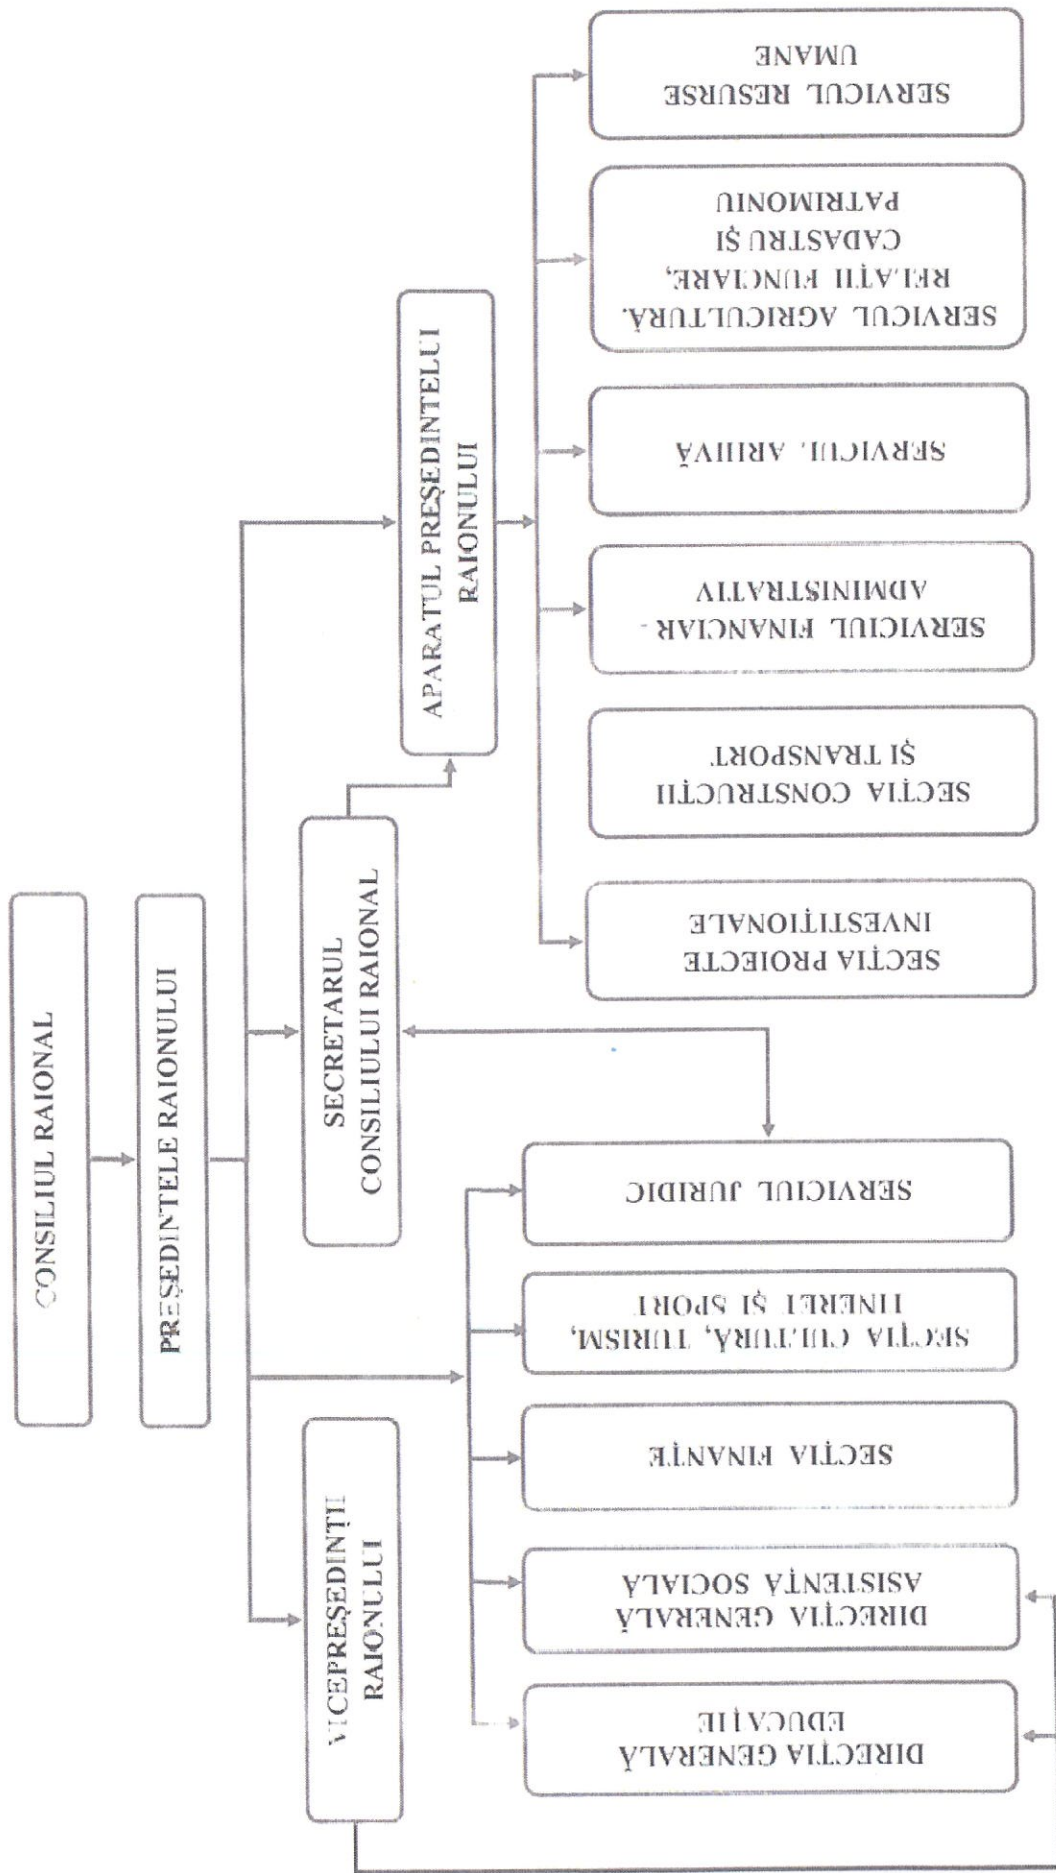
CONSILIUL RAIONAL

PREȘEDINTELE RAIONULUI

SECRETARUL CONSILIULUI RAIONAL

APARATUL PREȘEDINTELUI RAIONULUI

VICEPREȘEDINȚII RAIONULUI

SERVICIUL RESURSE UMANE

SERVICIUL AGRICULTURĂ, RELAȚII FUNCIARE, CADASTRU ȘI PATRIMONIU

SERVICIUL ARHIVĂ

SERVICIUL FINANCIAR - ADMINISTRATIV

SECȚIA CONSTRUCȚII ȘI TRANSPORT

SECȚIA PROIECTE INVESTIȚIONALE

SERVICIUL JURIDIC

SECȚIA CULTURĂ, TURISM, TINERET ȘI SPORT

SECȚIA FINANȚE

DIRECȚIA GENERALĂ ASISTENȚĂ SOCIALĂ

DIRECȚIA GENERALĂ EDUCAȚIE